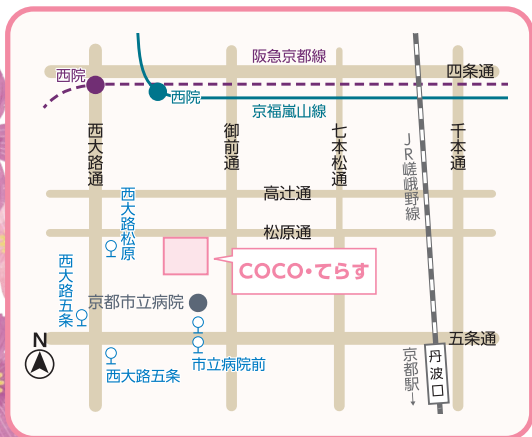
阪急京都線

西院

西院

四条通

京福嵐山線

西大路通

御前通

七本松通

JR嵯峨野線

千本通

高辻通

西大路松原

松原通

COCO・てらす

西大路五条

京都市立病院

N

五条通

西大路五条

市立病院前

京都駅

丹波口